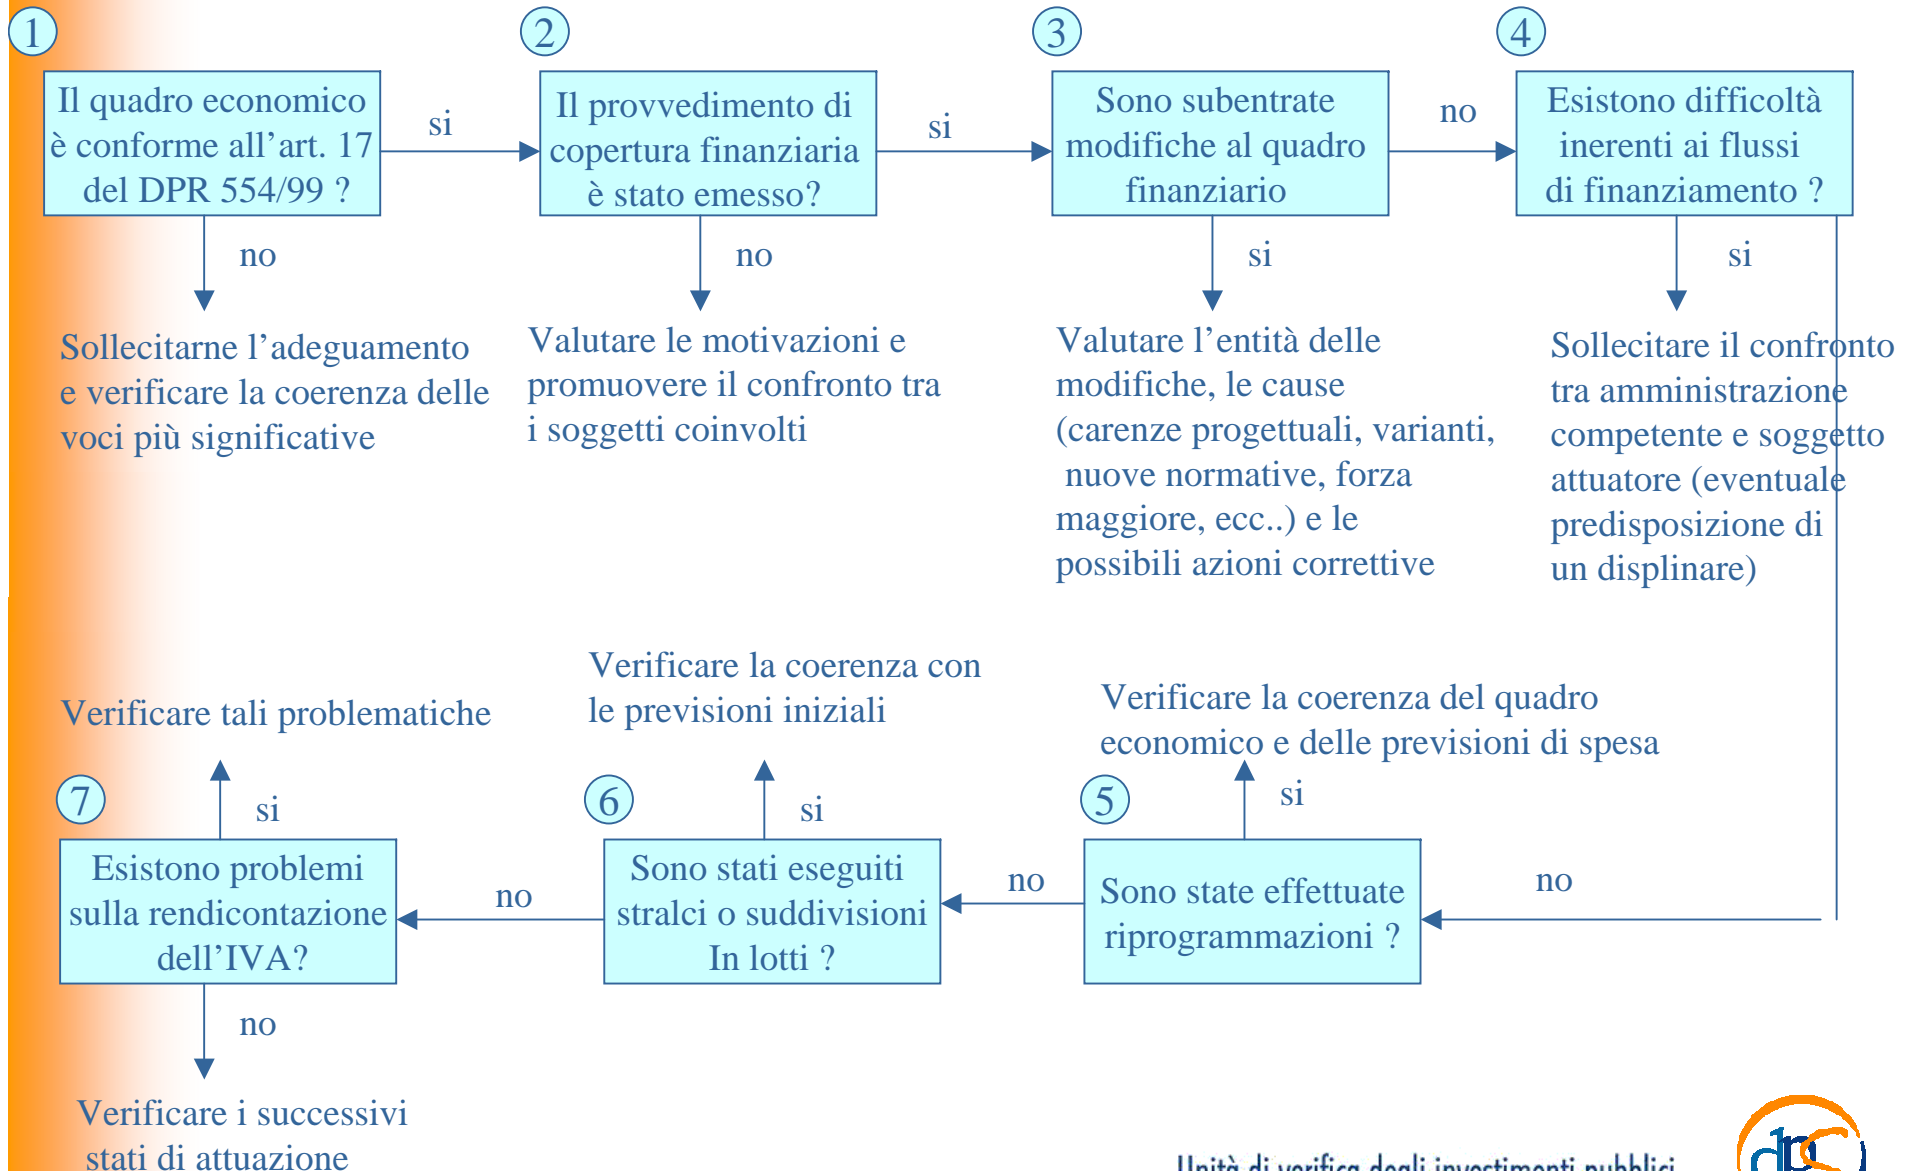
1

Il quadro economico è conforme all’art. 17 del DPR 554/99 ?

si

2

Il provvedimento di copertura finanziaria è stato emesso?

si

3

Sono subentrate modifiche al quadro finanziario

no

4

Esistono difficoltà inerenti ai flussi di finanziamento ?

no

Sollecitarne l’adeguamento e verificare la coerenza delle voci più significative

no

Valutare le motivazioni e promuovere il confronto tra i soggetti coinvolti

si

Valutare l’entità delle modifiche, le cause (carenze progettuali, varianti, nuove normative, forza maggiore, ecc..) e le possibili azioni correttive

si

Sollecitare il confronto tra amministrazione competente e soggetto attuatore (eventuale predisposizione di un displinare)

Verificare tali problematiche

Verificare la coerenza con le previsioni iniziali

Verificare la coerenza del quadro economico e delle previsioni di spesa

7

si

Esistono problemi sulla rendicontazione dell’IVA?

no

6

si

Sono stati eseguiti stralci o suddivisioni In lotti ?

no

5

si

Sono state effettuate riprogrammazioni ?

no

no

Verificare i successivi stati di attuazione

Unità di verifica degli investimenti pubblici